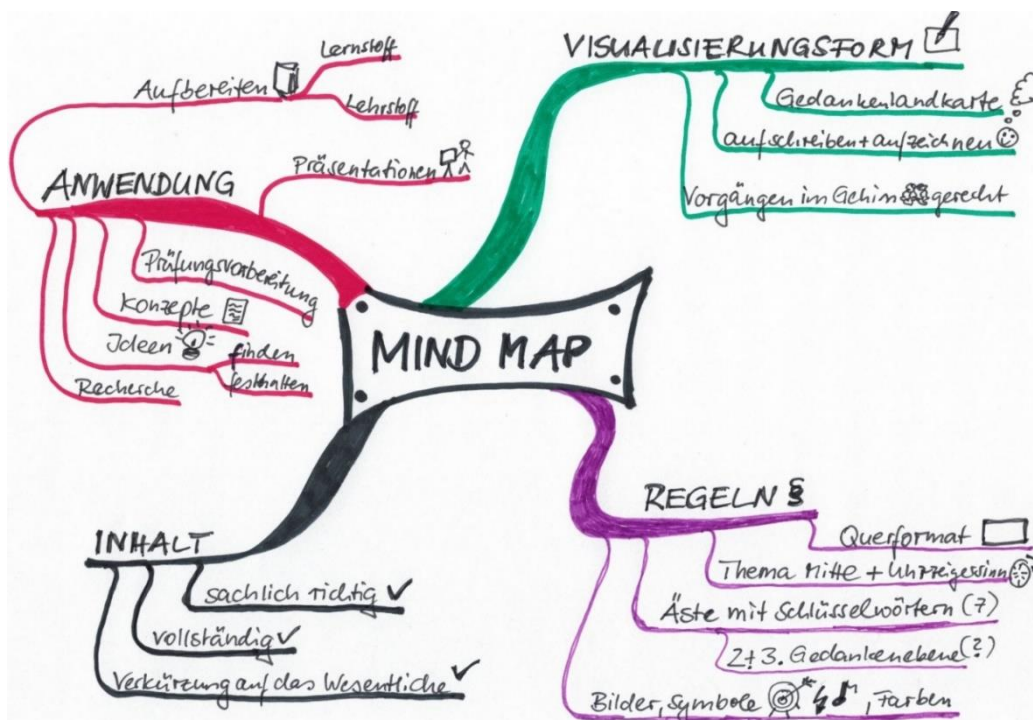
MIND MAP

ANWENDUNG
Aufbereiten
Lernstoff
Lehrstoff
Präsentationen
Prüfungsvorbereitung
Konzepte
Jdeen
finden
festhalten
Recherche

VISUALISIERUNGSFORM
Gedankenlandkarte
aufschreiben + aufzeichnen
Vorgängen im Gehirn gerecht

INHALT
sachlich richtig ✓
vollständig ✓
Verkürzung auf das Wesentliche ✓

REGELN §
Querformat
Thema Mitte + Uhrzeigersinn
Äste mit Schlüsselwörtern (?)
2.+3. Gedankenebene (?)
Bilder, Symbole , Farben